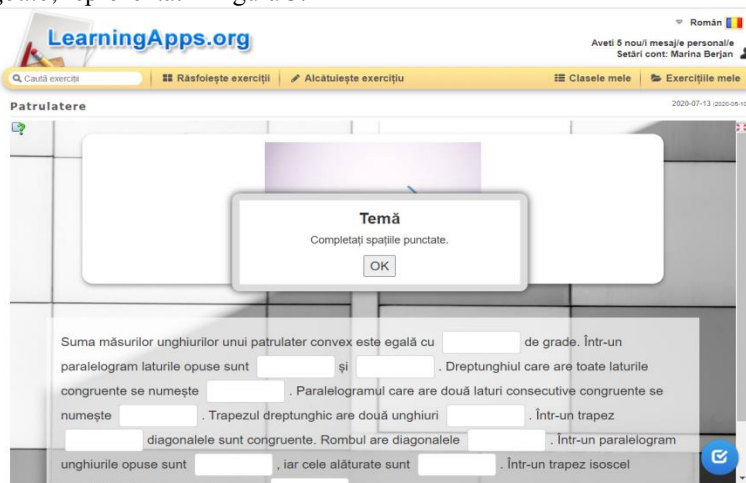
Română
LearningApps.org
Aveti 5 nou/i mesaj/e personal/e
Setări cont: Marina Berjan
Caută exerciții
Răsfoiește exerciții
Alcătuiește exercițiu
Clasele mele
Exercițiile mele
Patrulatere
2020-07-13

Temă
Completați spațiile punctate.
OK

Suma măsurilor unghiurilor unui patrulater convex este egală cu [ ] de grade. Într-un paralelogram laturile opuse sunt [ ] și [ ]. Dreptunghiul care are toate laturile congruente se numește [ ]. Paralelogramul care are două laturi consecutive congruente se numește [ ]. Trapezul dreptunghic are două unghiuri [ ]. Într-un trapez [ ] diagonalele sunt congruente. Rombul are diagonalele [ ]. Într-un paralelogram unghiurile opuse sunt [ ], iar cele alăturate sunt [ ]. Într-un trapez isoscel